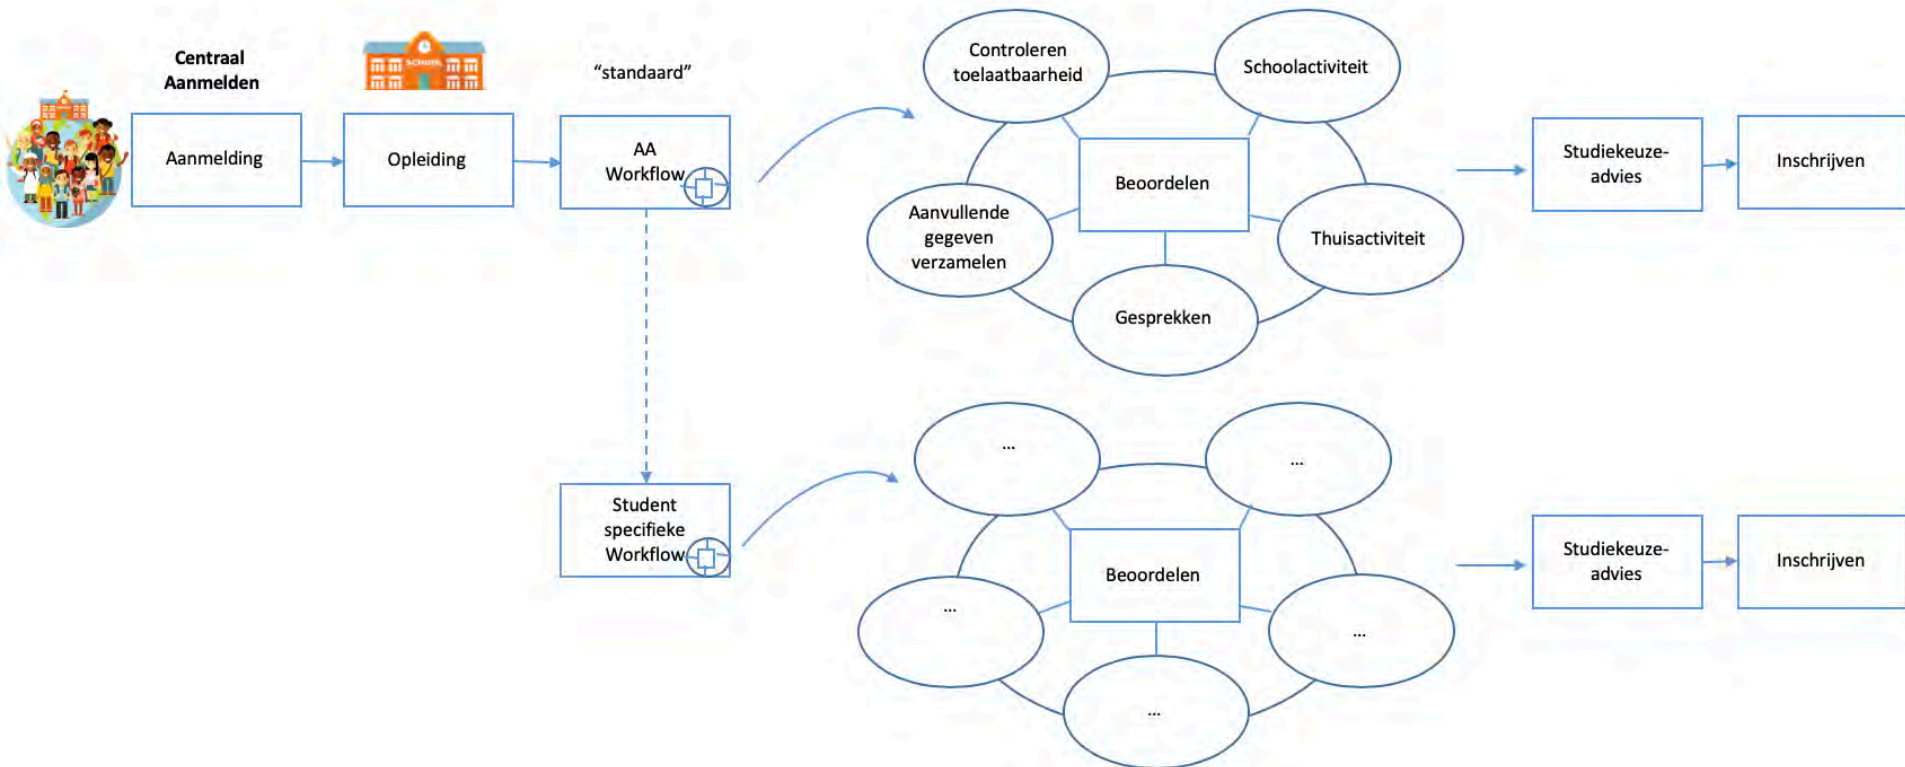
Centraal Aanmelden

SCHOOL

"standaard"

Aanmelding

Opleiding

AA Workflow

Controleren toelaatbaarheid

Schoolactiviteit

Beoordelen

Aanvullende gegeven verzamelen

Thuisactiviteit

Gesprekken

Studiekeuze-advies

Inschrijven

Student specifieke Workflow

...

...

Beoordelen

...

...

...

Studiekeuze-advies

Inschrijven